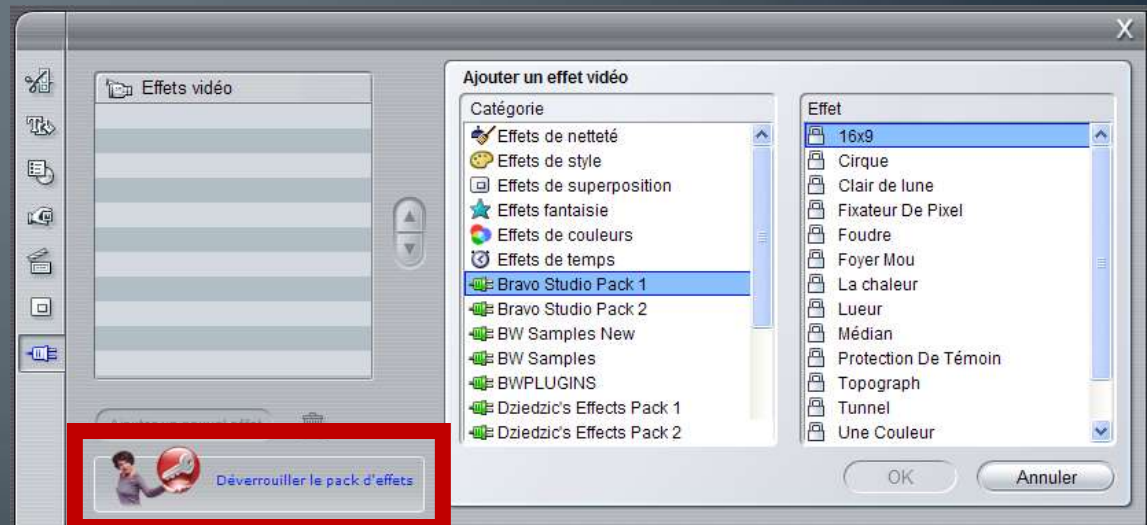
X

Effets vidéo

Ajouter un effet vidéo

Catégorie

Effets de netteté
Effets de style
Effets de superposition
Effets fantaisie
Effets de couleurs
Effets de temps
Bravo Studio Pack 1
Bravo Studio Pack 2
BW Samples New
BW Samples
BWPLUGINS
Dziedzic's Effects Pack 1
Dziedzic's Effects Pack 2

Effet

16x9
Cirque
Clair de lune
Fixateur De Pixel
Foudre
Foyer Mou
La chaleur
Lueur
Médian
Protection De Témoin
Topograph
Tunnel
Une Couleur

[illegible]

Déverrouiller le pack d'effets

OK
Annuler